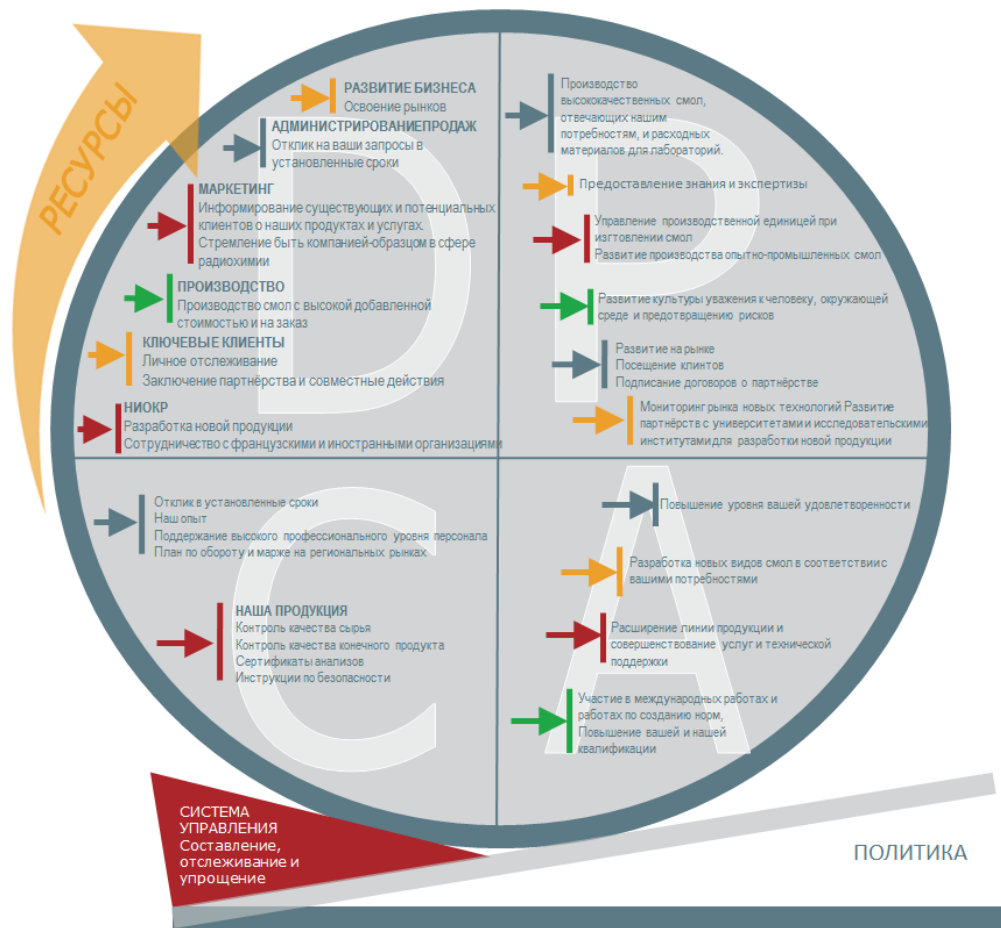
РЕСУРСЫ

РАЗВИТИЕ БИЗНЕСА
Освоение рынков

АДМИНИСТРИРОВАНИЕПРОДАЖ
Отклик на ваши запросы в установленные сроки

МАРКЕТИНГ
Информирование существующих и потенциальных клиентов о наших продуктах и услугах.
Стремление быть компанией-образцом в сфере радиохимии

ПРОИЗВОДСТВО
Производство смол с высокой добавленной стоимостью и на заказ

КЛЮЧЕВЫЕ КЛИЕНТЫ
Личное отслеживание
Заключение партнёрства и совместные действия

НИОКР
Разработка новой продукции
Сотрудничество с французскими и иностранными организациями

D

Производство высококачественных смол, отвечающих нашим потребностям, и расходных материалов для лабораторий.

Предоставление знания и экспертизы

Управление производственной единицей при изготовлении смол
Развитие производства опытно-промышленных смол

Развитие культуры уважения к человеку, окружающей среде и предотвращению рисков

Развитие на рынке
Посещение клинтов
Подписание договоров о партнёрстве

Мониторинг рынка новых технологий Развитие партнёрств с университетами и исследовательскими институтами для разработки новой продукции

P

Отклик в установленные сроки
Наш опыт
Поддержание высокого профессионального уровня персонала
План по обороту и марже на региональных рынках

НАША ПРОДУКЦИЯ
Контроль качества сырья
Контроль качества конечного продукта
Сертификаты анализов
Инструкции по безопасности

C

Повышение уровня вашей удовлетворенности

Разработка новых видов смол в соответствиис вашими потребностями

Расширение линии продукции и совершенствование услуг и технической поддержки

Участие в международных работах и работах по созданию норм,
Повышение вашей и нашей квалификации

A

СИСТЕМА УПРАВЛЕНИЯ
Составление, отслеживание и упрощение

ПОЛИТИКА